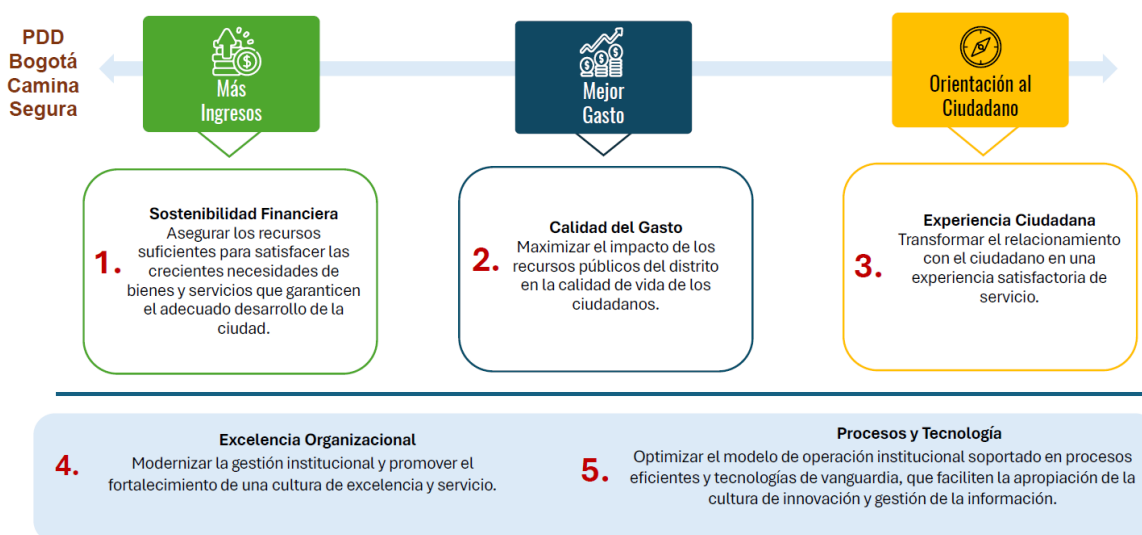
PDD
Bogotá
Camina
Segura

Más
Ingresos

Mejor
Gasto

Orientación al
Ciudadano

1.
Sostenibilidad Financiera
Asegurar los recursos suficientes para satisfacer las crecientes necesidades de bienes y servicios que garanticen el adecuado desarrollo de la ciudad.

2.
Calidad del Gasto
Maximizar el impacto de los recursos públicos del distrito en la calidad de vida de los ciudadanos.

3.
Experiencia Ciudadana
Transformar el relacionamiento con el ciudadano en una experiencia satisfactoria de servicio.

4.
Excelencia Organizacional
Modernizar la gestión institucional y promover el fortalecimiento de una cultura de excelencia y servicio.

5.
Procesos y Tecnología
Optimizar el modelo de operación institucional soportado en procesos eficientes y tecnologías de vanguardia, que faciliten la apropiación de la cultura de innovación y gestión de la información.